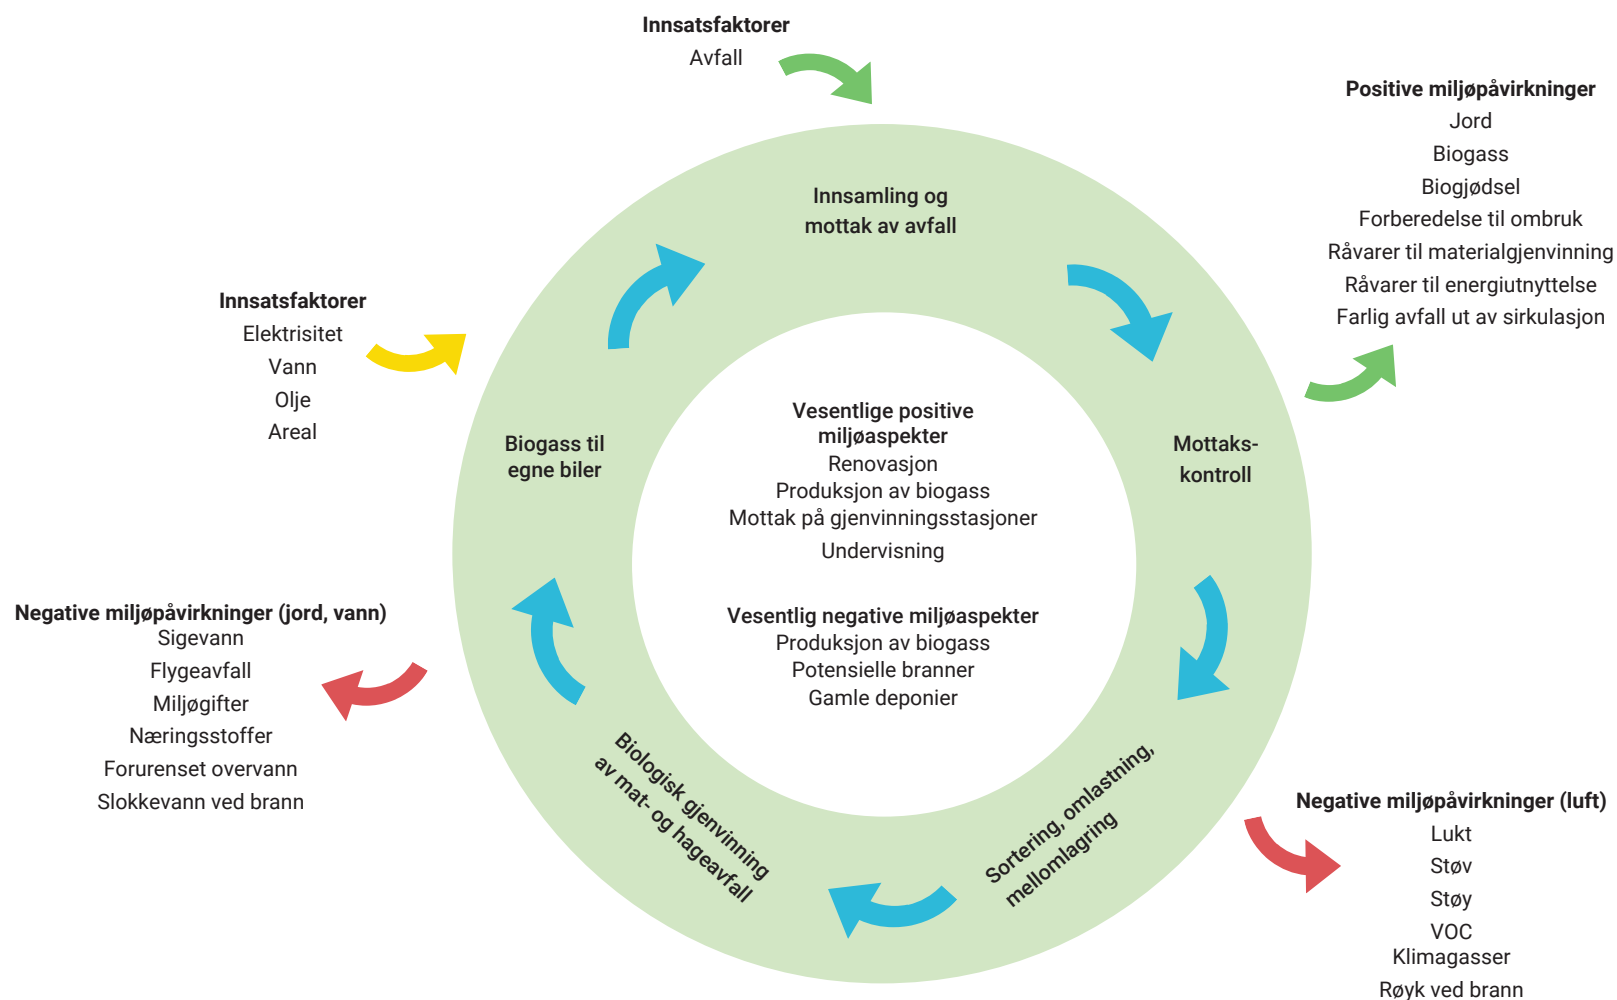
Innsatsfaktorer
Avfall

Positive miljøpåvirkninger
Jord
Biogass
Biogjødsel
Forberedelse til ombruk
Råvarer til materialgjenvinning
Råvarer til energiutnyttelse
Farlig avfall ut av sirkulasjon

Innsatsfaktorer
Elektrisitet
Vann
Olje
Areal

Innsamling og mottak av avfall

Mottaks-kontroll

Sortering, omlastning, mellomlagring

Biologisk gjenvinning av mat- og hageavfall

Biogass til egne biler

Vesentlige positive miljøaspekter
Renovasjon
Produksjon av biogass
Mottak på gjenvinningsstasjoner
Undervisning

Vesentlig negative miljøaspekter
Produksjon av biogass
Potensielle branner
Gamle deponier

Negative miljøpåvirkninger (jord, vann)
Sigevann
Flygeavfall
Miljøgifter
Næringsstoffer
Forurenset overvann
Slokkevann ved brann

Negative miljøpåvirkninger (luft)
Lukt
Støv
Støy
VOC
Klimagasser
Røyk ved brann